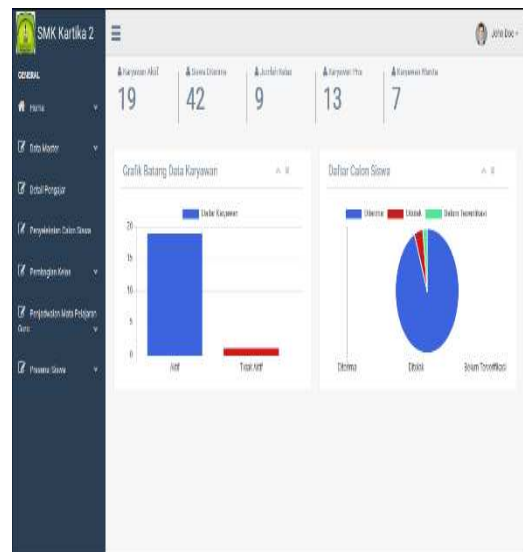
SMK Kartika 2
John Doe

GENERAL
Home
Data Master
Detail Pengajar
Penyeleksian Calon Siswa
Pembagian Kelas
Penjadwalan Mata Pelajaran Guru
Presensi Siswa

Karyawan Aktif
19
Siswa Diterima
42
Jumlah Kelas
9
Karyawan Pria
13
Karyawan Wanita
7

Grafik Batang Data Karyawan
Data Karyawan
20
15
10
5
0
Aktif
Tidak Aktif

Daftar Calon Siswa
Diterima
Ditolak
Belum Terverifikasi
Diterima
Ditolak
Belum Terverifikasi